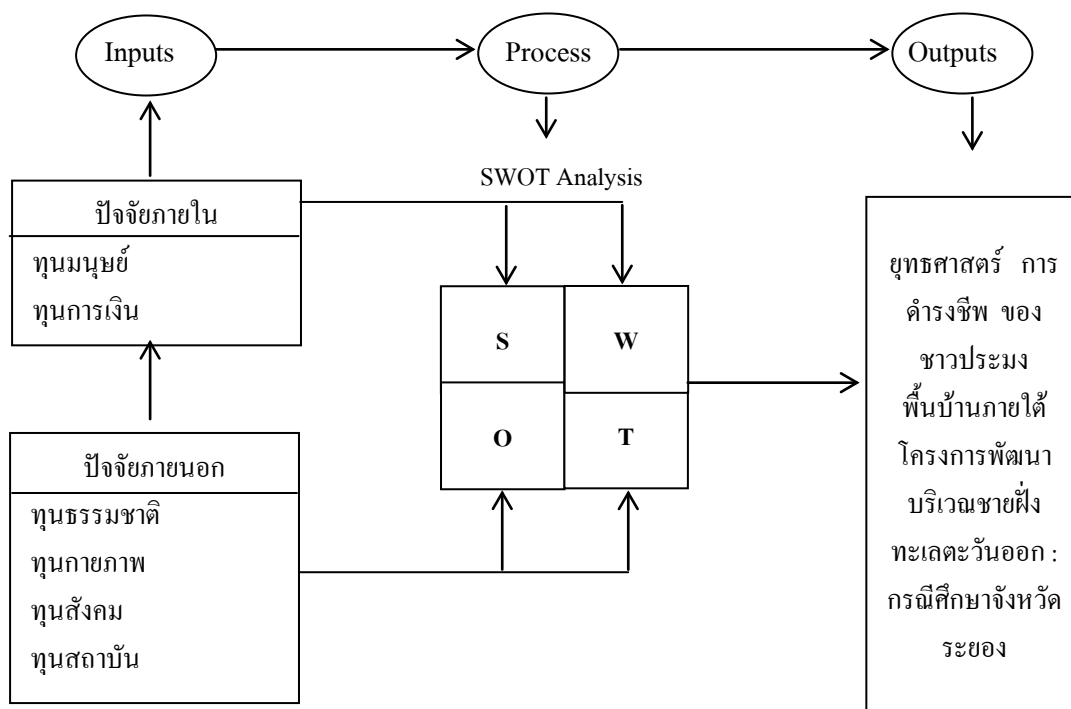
Inputs

Process

Outputs

SWOT Analysis

ปัจจัยภายใน
ทุนมนุษย์
ทุนการเงิน

S

W

O

T

ปัจจัยภายนอก
ทุนธรรมชาติ
ทุนกายภาพ
ทุนสังคม
ทุนสถาบัน

ยุทธศาสตร์ การดำรงชีพ ของชาวประมงพื้นบ้านภายใต้โครงการพัฒนาบริเวณชายฝั่งทะเลตะวันออก : กรณีศึกษาจังหวัดระยอง